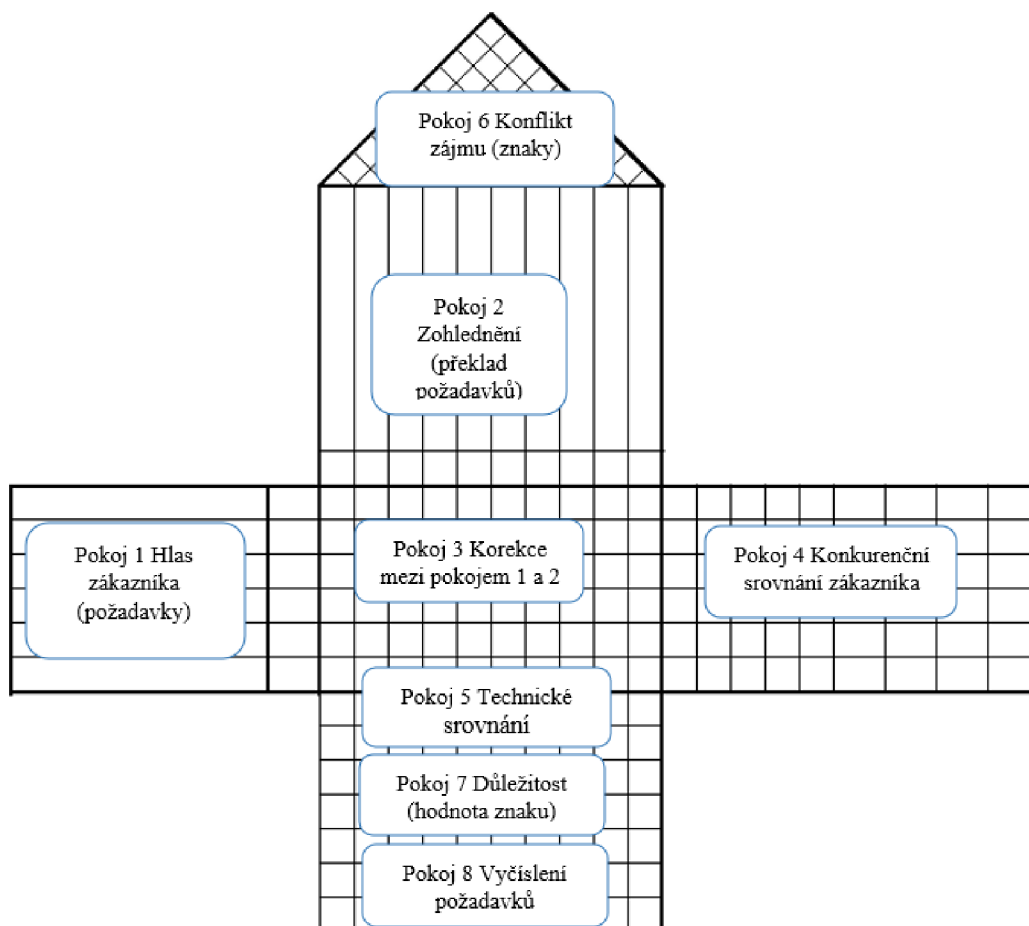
Pokoj 6 Konflikt zájmu (znaky)

Pokoj 2 Zohlednění (překlad požadavků)

Pokoj 1 Hlas zákazníka (požadavky)

Pokoj 3 Korekce mezi pokojem 1 a 2

Pokoj 4 Konkurenční srovnání zákazníka

Pokoj 5 Technické srovnání

Pokoj 7 Důležitost (hodnota znaku)

Pokoj 8 Vyčíslení požadavků